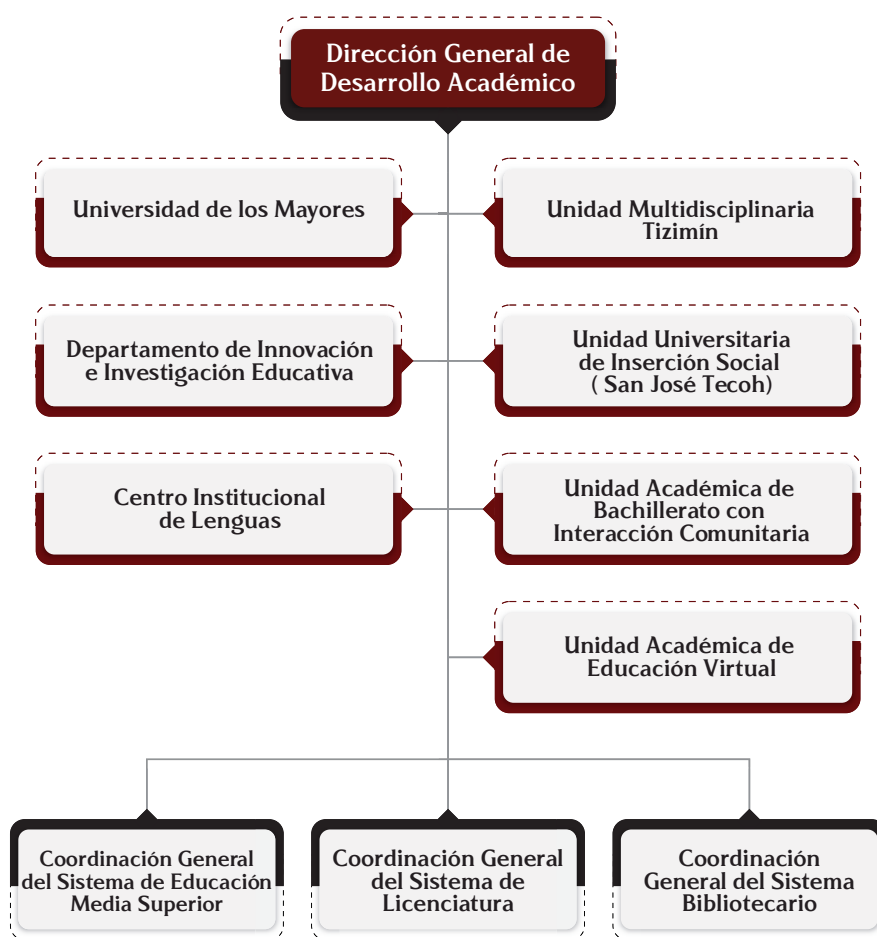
Dirección General de Desarrollo Académico

Universidad de los Mayores

Unidad Multidisciplinaria Tizimín

Departamento de Innovación e Investigación Educativa

Unidad Universitaria de Inserción Social ( San José Tecoh)

Centro Institucional de Lenguas

Unidad Académica de Bachillerato con Interacción Comunitaria

Unidad Académica de Educación Virtual

Coordinación General del Sistema de Educación Media Superior

Coordinación General del Sistema de Licenciatura

Coordinación General del Sistema Bibliotecario